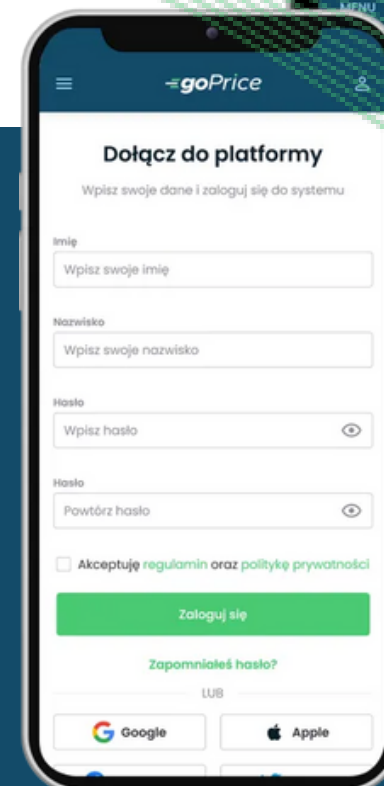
MENU

goPrice

Dołącz do platformy

Wpisz swoje dane i zaloguj się do systemu

Imię

Wpisz swoje imię

Nazwisko

Wpisz swoje nazwisko

Hasło

Wpisz hasło

Hasło

Powtórz hasło

Akceptuję regulamin oraz politykę prywatności

Zaloguj się

Zapomniałeś hasło?

LUB

Google

Apple